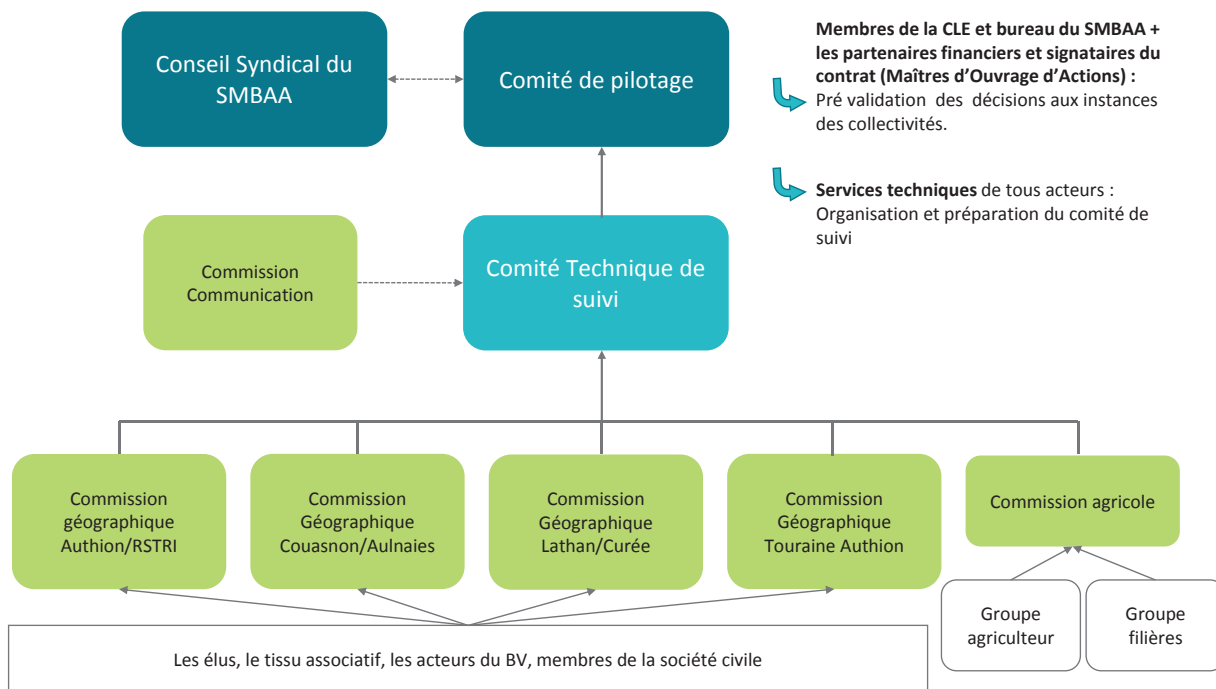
Conseil Syndical du SMBAA

Comité de pilotage

Membres de la CLE et bureau du SMBAA + les partenaires financiers et signataires du contrat (Maîtres d'Ouvrage d'Actions) :
Pré validation des décisions aux instances des collectivités.

Services techniques de tous acteurs : Organisation et préparation du comité de suivi

Commission Communication

Comité Technique de suivi

Commission géographique Authion/RSTRI

Commission Géographique Couasnon/Aulnaies

Commission Géographique Lathan/Curée

Commission Géographique Touraine Authion

Commission agricole

Groupe agriculteur

Groupe filières

Les élus, le tissu associatif, les acteurs du BV, membres de la société civile